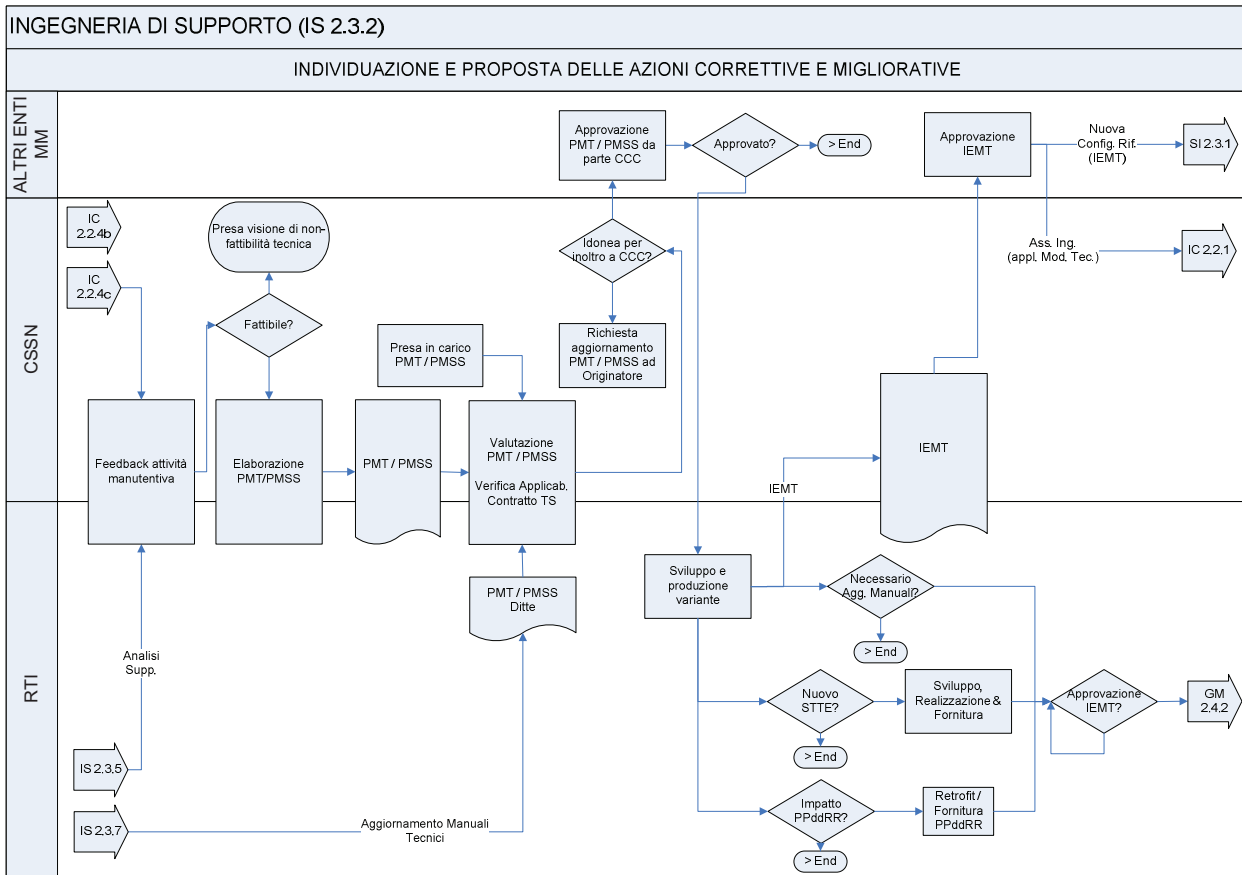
INGEGNERIA DI SUPPORTO (IS 2.3.2)

INDIVIDUAZIONE E PROPOSTA DELLE AZIONI CORRETTIVE E MIGLIORATIVE

ALTRI ENTI MM

CSSN

RTI

Approvazione PMT / PMSS da parte CCC

Approvato?

> End

Approvazione IEMT

Nuova Config. Rif. (IEMT)

SI 2.3.1

IC 2.2.4b

IC 2.2.4c

Presa visione di non-fattibilità tecnica

Idonea per inoltro a CCC?

Ass. Ing. (appl. Mod. Tec.)

IC 2.2.1

Fattibile?

Presa in carico PMT / PMSS

Richiesta aggiornamento PMT / PMSS ad Originatore

Feedback attività manutentiva

Elaborazione PMT/PMSS

PMT / PMSS

Valutazione PMT / PMSS

Verifica Applicab. Contratto TS

IEMT

IEMT

PMT / PMSS Ditte

Sviluppo e produzione variante

Necessario Agg. Manual?

> End

Analisi Supp.

Nuovo STTE?

Sviluppo, Realizzazione & Fornitura

Approvazione IEMT?

GM 2.4.2

> End

IS 2.3.5

Impatto PPddRR?

Retrofit / Fornitura PPddRR

IS 2.3.7

Aggiornamento Manuali Tecnici

> End